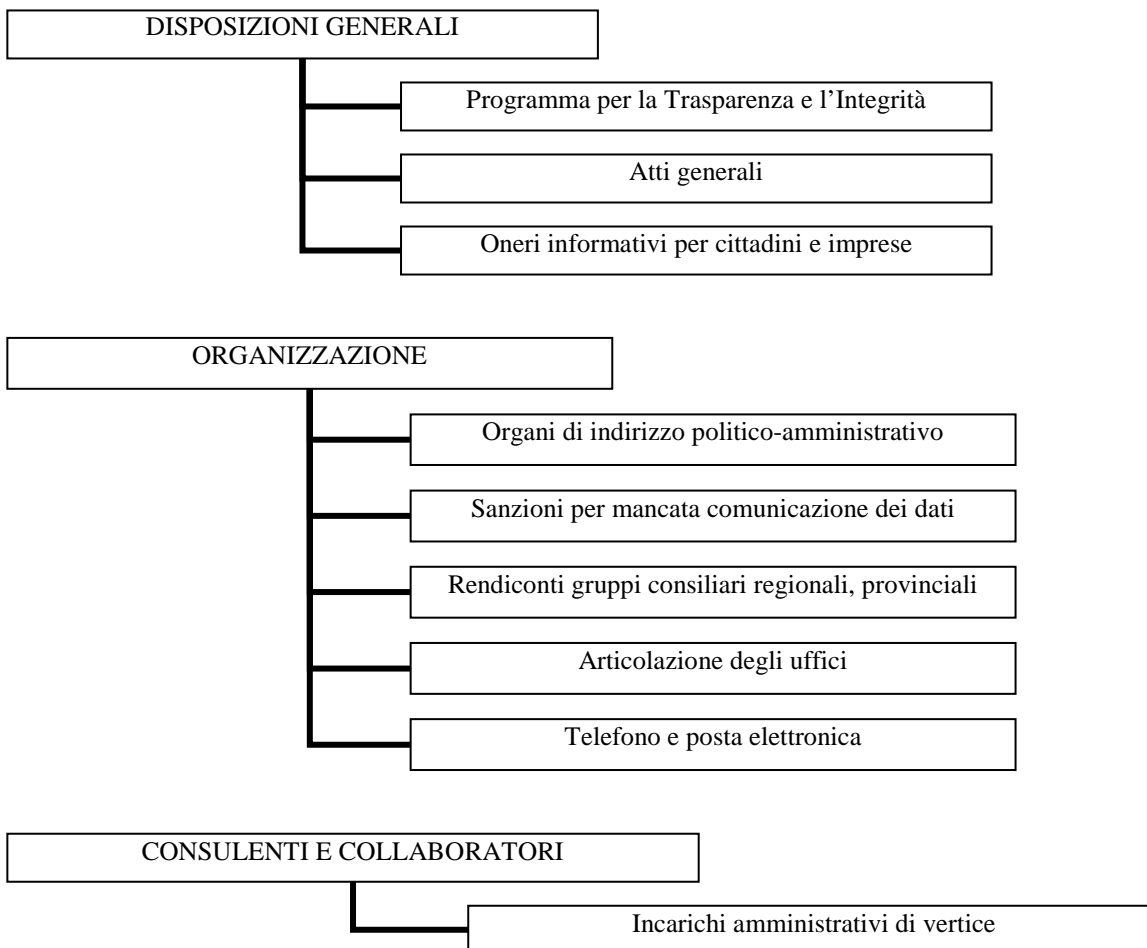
DISPOSIZIONI GENERALI

Programma per la Trasparenza e l’Integrità

Atti generali

Oneri informativi per cittadini e imprese

ORGANIZZAZIONE

Organi di indirizzo politico-amministrativo

Sanzioni per mancata comunicazione dei dati

Rendiconti gruppi consiliari regionali, provinciali

Articolazione degli uffici

Telefono e posta elettronica

CONSULENTI E COLLABORATORI

Incarichi amministrativi di vertice